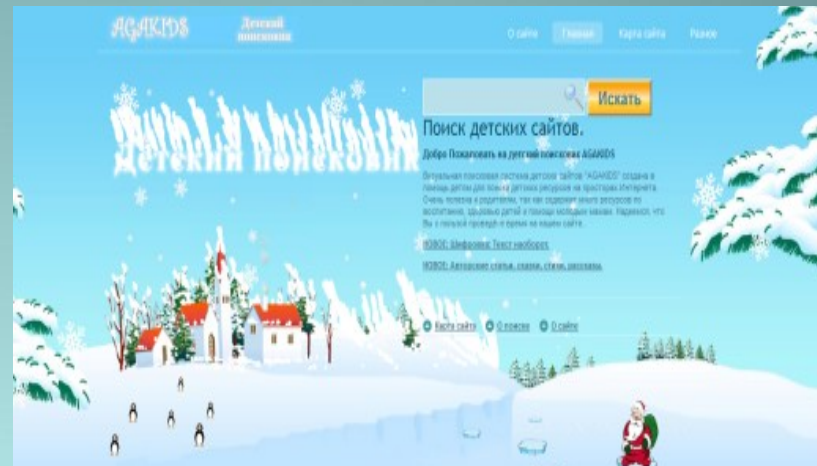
AGAKIDS

Детский поисковик

О сайте Главная Карта сайта Разное

Детский поисковик

Искать

Поиск детских сайтов.

Добро Пожаловать на детский поисковик AGAKIDS

Визуальная поисковая система детских сайтов "AGAKIDS" создана в помощь детям для поиска детских ресурсов на просторах Интернета. Очень полезна и родителям, так как содержит много ресурсов по воспитанию, здоровью детей и помощи молодым мамам. Надеемся, что Вы с пользой проведёте время на нашем сайте.

НОВОЕ: Шифровка: Текст наоборот.

НОВОЕ: Авторские статьи, сказки, стихи, рассказы.

Карта сайта О поиске О сайте